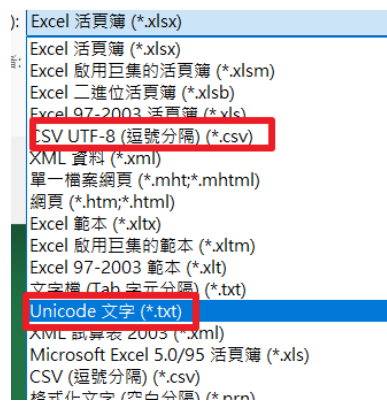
): Excel 活頁簿 (*.xlsx)
遣:
Excel 活頁簿 (*.xlsx)
Excel 啟用巨集的活頁簿 (*.xlsm)
Excel 二進位活頁簿 (*.xlsb)
Excel 97-2003 活頁簿 (*.xls)
CSV UTF-8 (逗號分隔) (*.csv)
XML 資料 (*.xml)
單一檔案網頁 (*.mht;*.mhtml)
網頁 (*.htm;*.html)
Excel 範本 (*.xltx)
Excel 啟用巨集的範本 (*.xltm)
Excel 97-2003 範本 (*.xlt)
文字檔 (Tab 字元分隔) (*.txt)
Unicode 文字 (*.txt)
XML 試算表 2003 (*.xml)
Microsoft Excel 5.0/95 活頁簿 (*.xls)
CSV (逗號分隔) (*.csv)
格式化文字 (空白分隔) (*.prn)